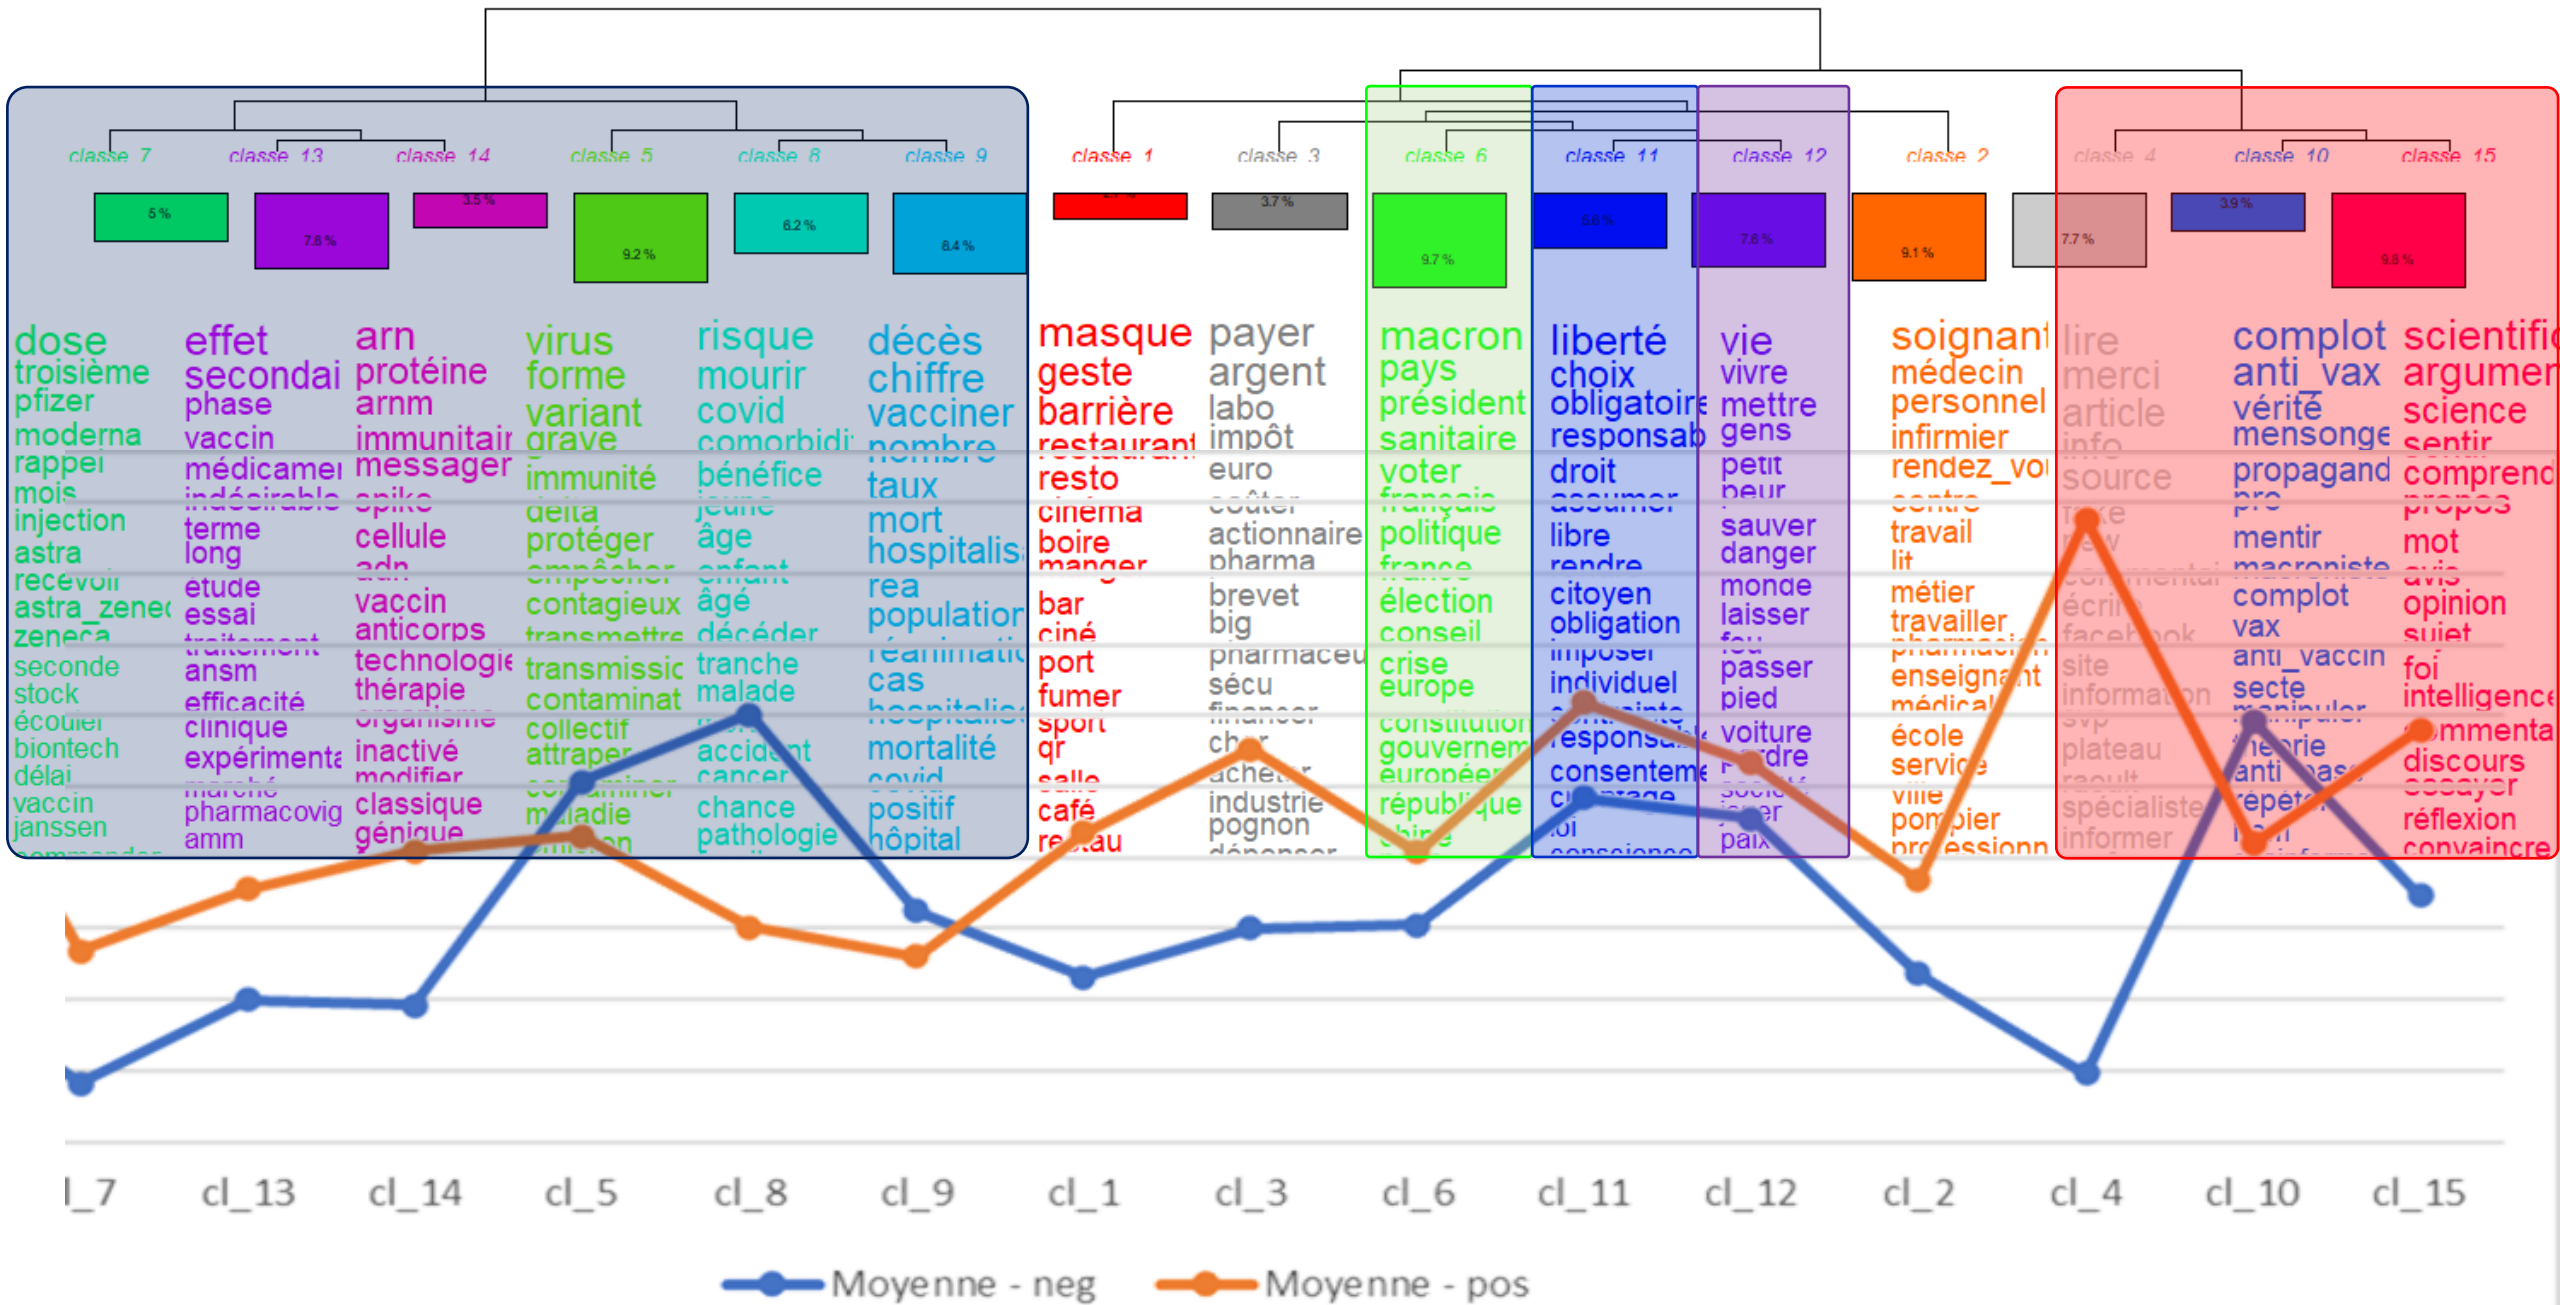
classe 7 classe 13 classe 14 classe 5 classe 8 classe 9 classe 1 classe 3 classe 6 classe 11 classe 12 classe 2 classe 4 classe 10 classe 15

5 % 7.8 % 3.5 % 9.2 % 6.2 % 8.4 % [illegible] 3.7 % 9.7 % 5.6 % 7.6 % 9.1 % 7.7 % 3.9 % 9.8 %

dose troisième pfizer moderna rappel mois injection astra recevoir astra_zeneca zeneca seconde stock écouler biontech délai vaccin janssen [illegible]

effet secondai phase vaccin médicamen indésirable terme long etude essai traitement ansm efficacité clinique expérimenta marché pharmacovig amm

arn protéine arnm immunitair messager spike cellule adn vaccin anticorps technologie thérapie organisme inactivé modifier classique génique

virus forme variant grave immunité delta protéger empêcher contagieux transmettre transmissio contaminat collectif attraper contaminer maladie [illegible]

risque mourir covid comorbidi bénéfice jeune âge enfant âgé décéder tranche malade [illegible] accident cancer chance pathologie

décès chiffre vacciner nombre taux mort hospitalis rea population réanimatio cas hospitalis mortalité covid positif hôpital

masque geste barrière restaurant resto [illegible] cinéma boire manger bar ciné port fumer sport qr salle café restau

payer argent labo impôt euro coûter actionnaire pharma brevet big pharmaceu sécu financer cher acheter industrie pognon dépenser

macron pays président sanitaire voter français politique france élection conseil crise europe constitution gouvernem européen république chine

liberté choix obligatoire responsab droit assumer libre rendre citoyen obligation imposer individuel contrainte responsab consenteme chantage loi conscience

vie vivre mettre gens petit peur sauver danger monde laisser feu passer pied voiture ordre société jouer paix

soignant médecin personnel infirmier rendez_vous centre travail lit métier travailler pharmacien enseignant médical école service ville pompier professionn

lire merci article info source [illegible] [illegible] commentai écrire facebook site information svp plateau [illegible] spécialiste informer

complot anti_vax vérité mensonge propagand pro mentir macroniste complot vax anti_vaccin secte manipuler théorie anti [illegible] répéter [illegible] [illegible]

scientifi argumen science sentir comprend propos mot avis opinion sujet foi intelligence commenta discours essayer réflexion convaincre

l_7 cl_13 cl_14 cl_5 cl_8 cl_9 cl_1 cl_3 cl_6 cl_11 cl_12 cl_2 cl_4 cl_10 cl_15

Moyenne - neg Moyenne - pos